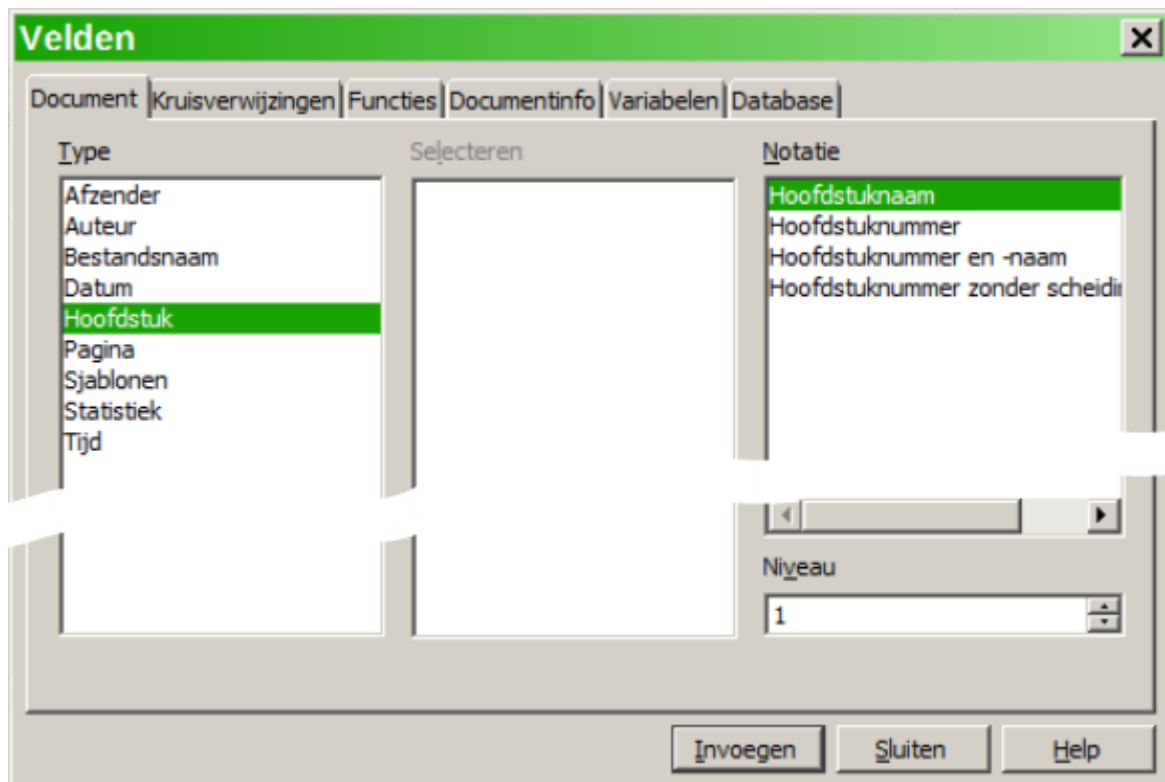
Velden

Document | Kruisverwijzingen | Functies | Documentinfo | Variabelen | Database

Type
Afzender
Auteur
Bestandsnaam
Datum
Hoofdstuk
Pagina
Sjablonen
Statistiek
Tijd

Selecteren

Notatie
Hoofdstuknaam
Hoofdstuknummer
Hoofdstuknummer en -naam
Hoofdstuknummer zonder scheidi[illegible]

Niveau
1

Invoegen
Sluiten
Help